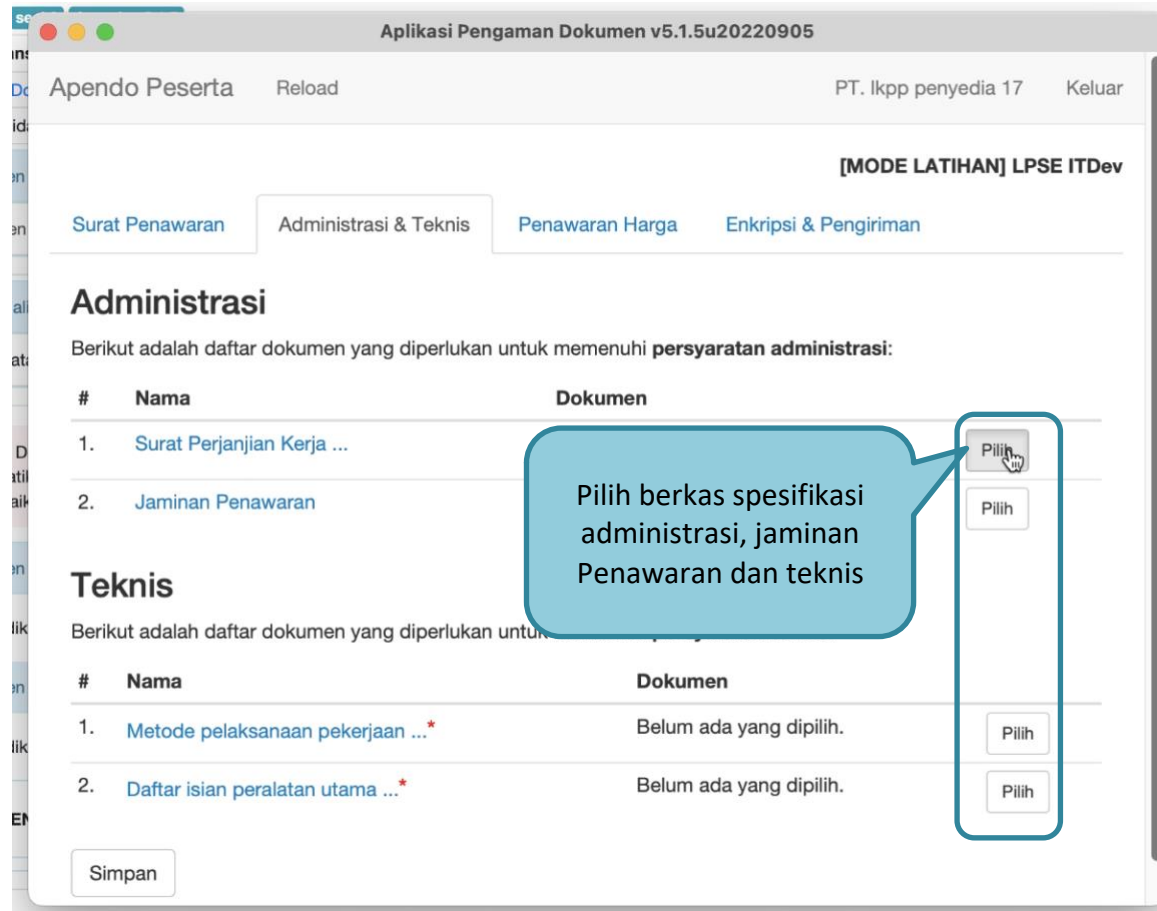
Aplikasi Pengaman Dokumen v5.1.5u20220905

Apendo Peserta Reload PT. lkpp penyedia 17 Keluar

[MODE LATIHAN] LPSE ITDev

Surat Penawaran | Administrasi & Teknis | Penawaran Harga | Enkripsi & Pengiriman

Administrasi

Berikut adalah daftar dokumen yang diperlukan untuk memenuhi **persyaratan administrasi**:

| # | Nama | Dokumen | |
|---|---|---|---|
| 1. | Surat Perjanjian Kerja ... | | Pilih |
| 2. | Jaminan Penawaran | | Pilih |

Pilih berkas spesifikasi administrasi, jaminan Penawaran dan teknis

Teknis

Berikut adalah daftar dokumen yang diperlukan untuk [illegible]

| # | Nama | Dokumen | |
|---|---|---|---|
| 1. | Metode pelaksanaan pekerjaan ...* | Belum ada yang dipilih. | Pilih |
| 2. | Daftar isian peralatan utama ...* | Belum ada yang dipilih. | Pilih |

Simpan